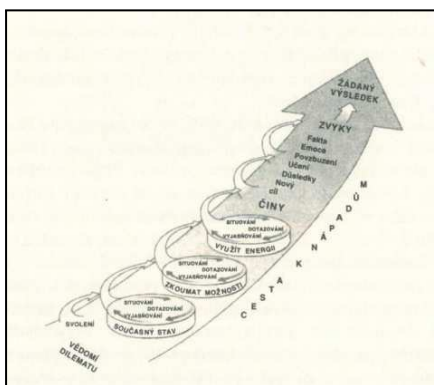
ŽÁDANÝ VÝSLEDEK

ZVYKY

Fakta
Emoce
Povzbuzení
Učení
Důsledky
Nový cíl

ČINY

SITUOVÁNÍ
DOTAZOVÁNÍ
VYJASŇOVÁNÍ
VYUŽÍT ENERGII

SITUOVÁNÍ
DOTAZOVÁNÍ
VYJASŇOVÁNÍ
ZKOUMAT MOŽNOSTI

SITUOVÁNÍ
DOTAZOVÁNÍ
VYJASŇOVÁNÍ
SOUČASNÝ STAV

SVOLENÍ

VĚDOMÍ DILEMATU

CESTA K NÁPADŮM